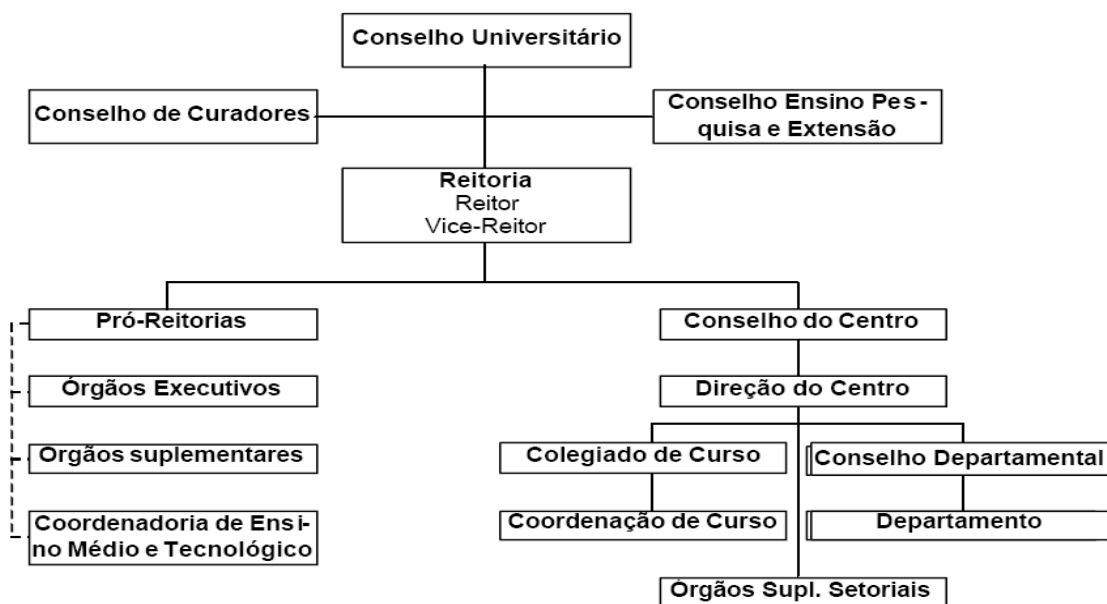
Conselho Universitário

Conselho de Curadores

Conselho Ensino Pesquisa e Extensão

Reitoria
Reitor
Vice-Reitor

Pró-Reitorias

Órgãos Executivos

Orgãos suplementares

Coordenadoria de Ensino Médio e Tecnológico

Conselho do Centro

Direção do Centro

Colegiado de Curso

Conselho Departamental

Coordenação de Curso

Departamento

Órgãos Supl. Setoriais